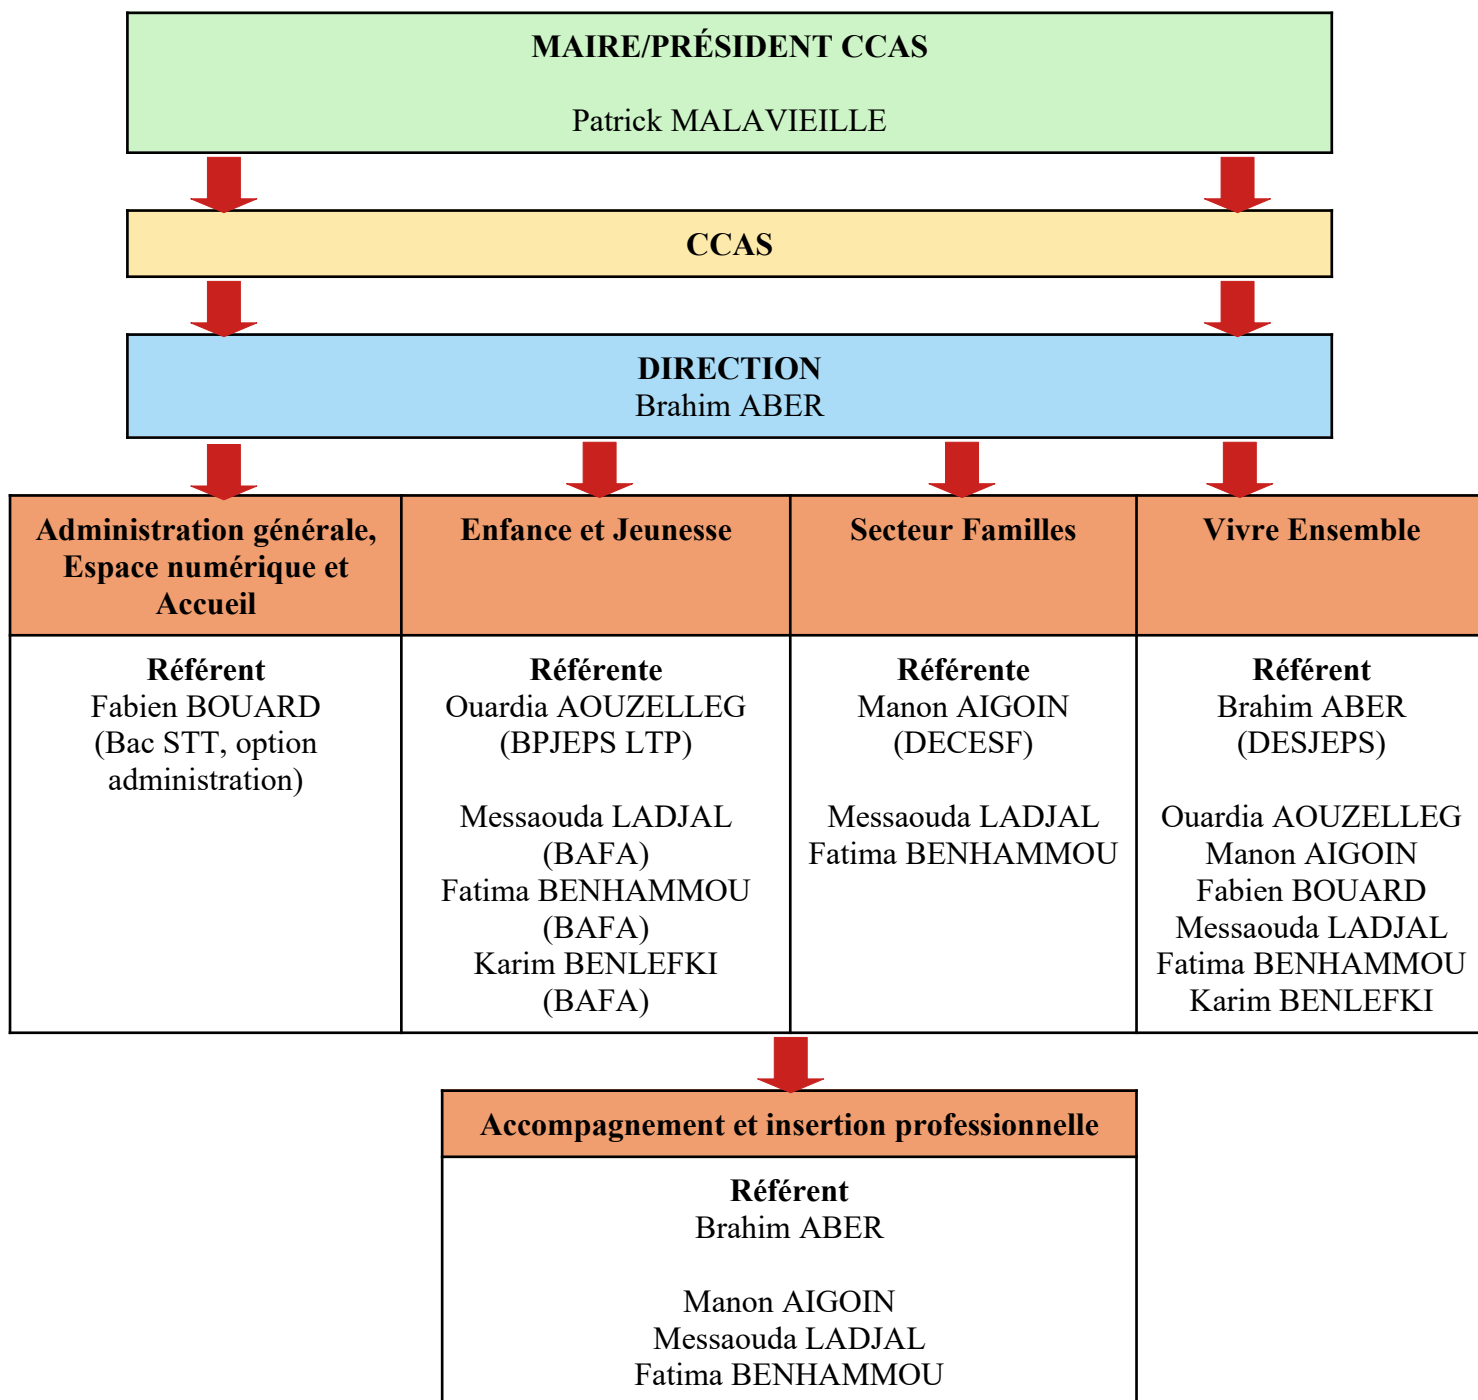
MAIRE/PRÉSIDENT CCAS

Patrick MALAVIEILLE

CCAS

DIRECTION
Brahim ABER

| Administration générale, Espace numérique et Accueil | Enfance et Jeunesse | Secteur Familles | Vivre Ensemble |
|---|---|---|---|
| Référent<br>Fabien BOUARD<br>(Bac STT, option administration) | Référente<br>Ouardia AOUZELLEG<br>(BPJEPS LTP)<br><br>Messaouda LADJAL<br>(BAFA)<br>Fatima BENHAMMOU<br>(BAFA)<br>Karim BENLEFKI<br>(BAFA) | Référente<br>Manon AIGOIN<br>(DECESF)<br><br>Messaouda LADJAL<br>Fatima BENHAMMOU | Référent<br>Brahim ABER<br>(DESJEPS)<br><br>Ouardia AOUZELLEG<br>Manon AIGOIN<br>Fabien BOUARD<br>Messaouda LADJAL<br>Fatima BENHAMMOU<br>Karim BENLEFKI |

Accompagnement et insertion professionnelle

Référent
Brahim ABER

Manon AIGOIN
Messaouda LADJAL
Fatima BENHAMMOU